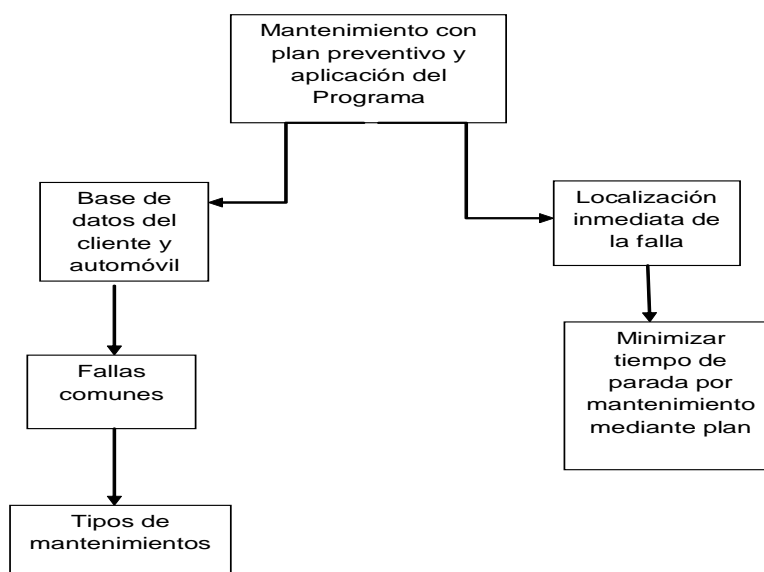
Mantenimiento con plan preventivo y aplicación del Programa

Base de datos del cliente y automóvil

Localización inmediata de la falla

Fallas comunes

Minimizar tiempo de parada por mantenimiento mediante plan

Tipos de mantenimientos